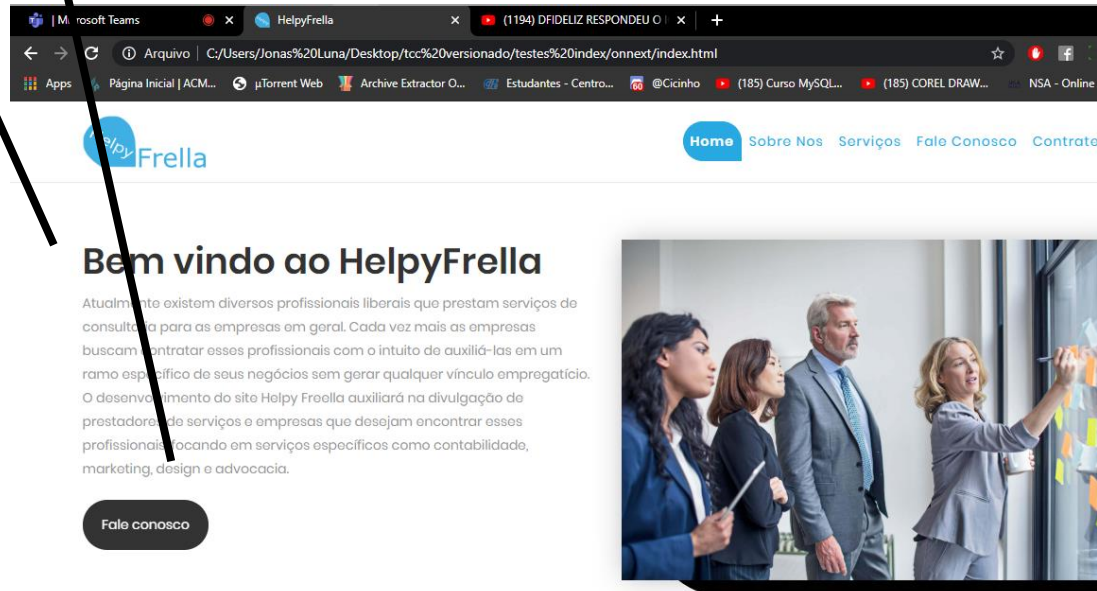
| M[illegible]rosoft Teams × HelpyFrella × (1194) DFIDELIZ RESPONDEU O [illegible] × +

Arquivo | C:/Users/Jonas%20Luna/Desktop/tcc%20versionado/testes%20index/onnext/index.html

Apps Página Inicial | ACM... µTorrent Web Archive Extractor O... Estudantes - Centro... @Cicinho (185) Curso MySQL... (185) COREL DRAW... NSA - Online

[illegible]lpy Frella

Home Sobre Nos Serviços Fale Conosco Contrate

B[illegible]m vindo ao HelpyFrella

Atualm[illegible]nte existem diversos profissionais liberais que prestam serviços de consult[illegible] para as empresas em geral. Cada vez mais as empresas buscam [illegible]ontratar esses profissionais com o intuito de auxiliá-las em um ramo esp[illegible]cífico de seus negócios sem gerar qualquer vínculo empregatício. O desenvo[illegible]mento do site Helpy Frella auxiliará na divulgação de prestadore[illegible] de serviços e empresas que desejam encontrar esses profissionais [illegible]ocando em serviços específicos como contabilidade, marketing, design e advocacia.

Fale conosco